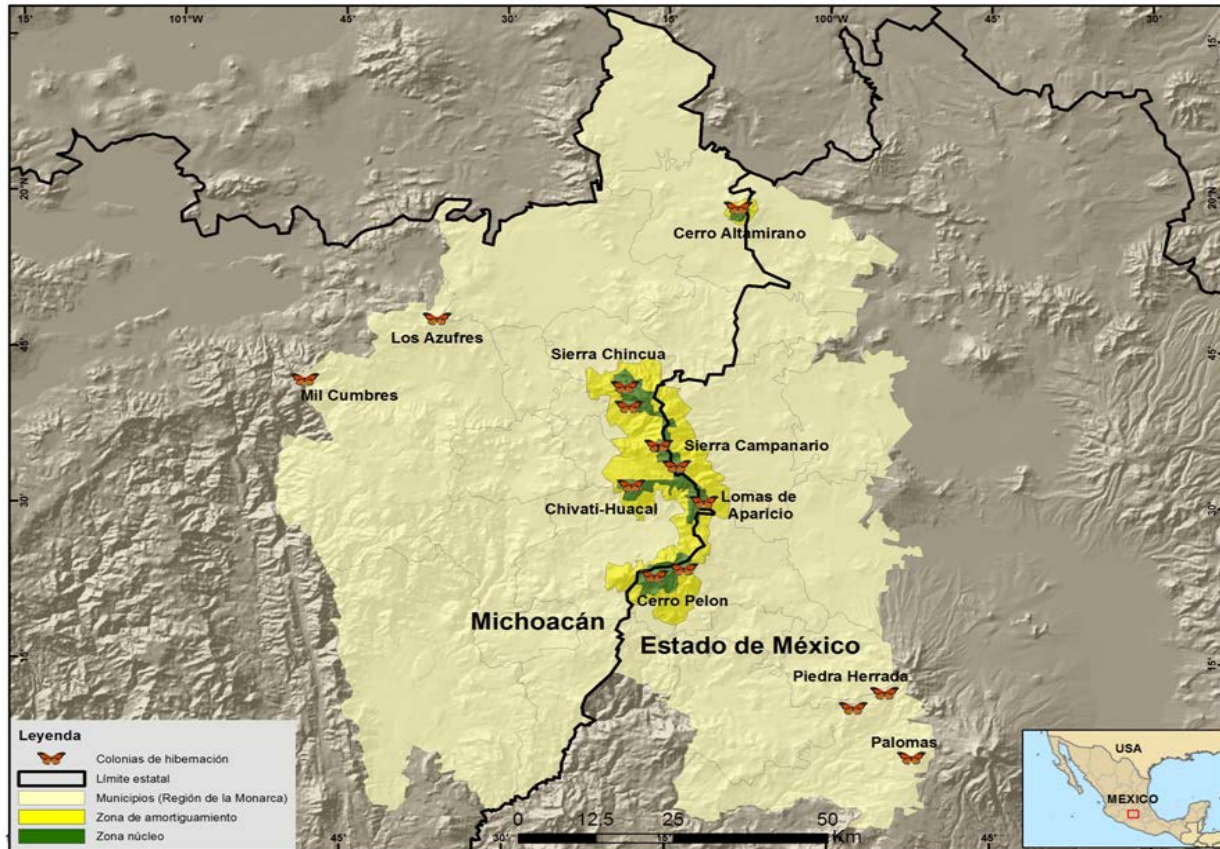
15' 101°W 45' 30' 15' 100°W 45' 30'

20°N

Cerro Altamirano

Los Azufres

Mil Cumbres

Sierra Chincua

Sierra Campanario

Chivati-Huacal

Lomas de Aparicio

Cerro Pelon

Michoacán

Estado de México

Piedra Herrada

Palomas

45'

30'

15'

Leyenda

Colonias de hibernación

Límite estatal

Municipios (Región de la Monarca)

Zona de amortiguamiento

Zona núcleo

0 12.5 25 50 Km

45' 30' 15' 45'

USA

MEXICO